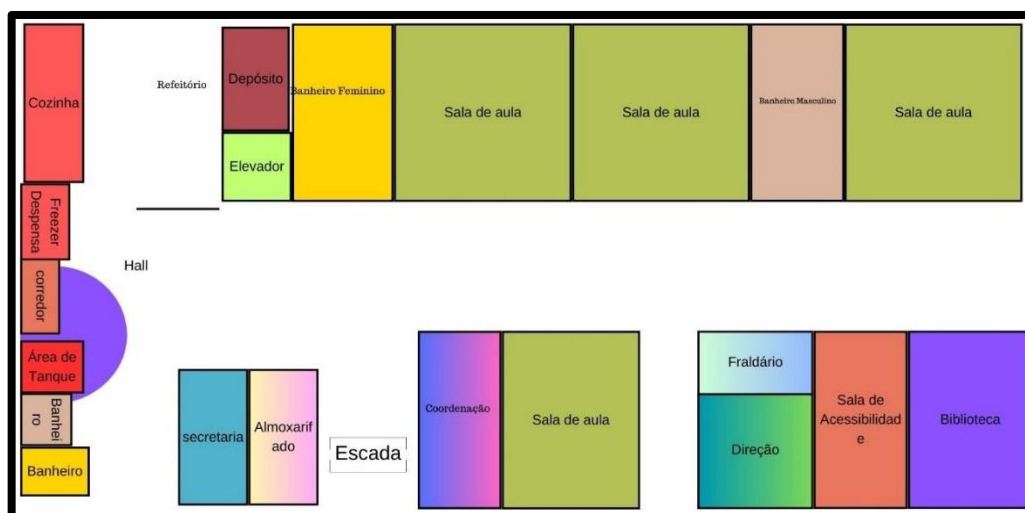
Cozinha

Refeitório

Depósito

Elevador

Banheiro Feminino

Sala de aula

Sala de aula

Banheiro Masculino

Sala de aula

Freezer Despensa

Hall

corredor

Área de Tanque

Banheiro

Banheiro

secretaria

Almoxarifado

Escada

Coordenação

Sala de aula

Fraldário

Direção

Sala de Acessibilidade

Biblioteca